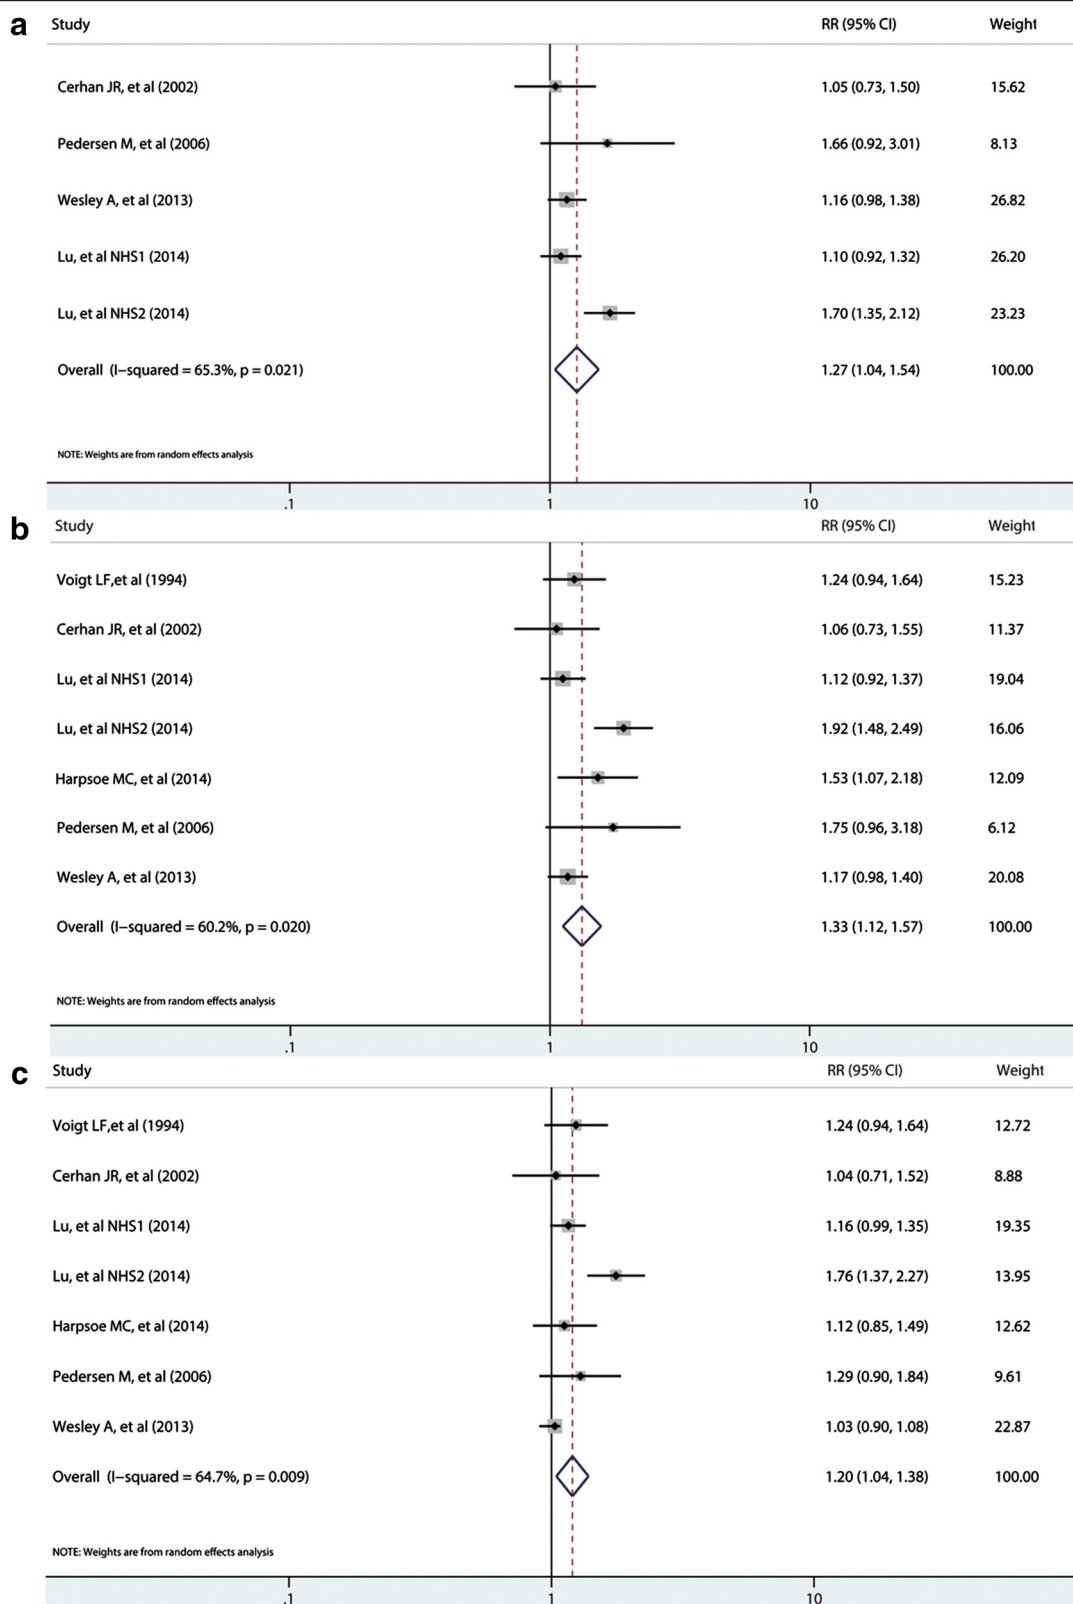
a

| Study | RR (95% CI) | Weight |
|---|---|---|
| Cerhan JR, et al (2002) | 1.05 (0.73, 1.50) | 15.62 |
| Pedersen M, et al (2006) | 1.66 (0.92, 3.01) | 8.13 |
| Wesley A, et al (2013) | 1.16 (0.98, 1.38) | 26.82 |
| Lu, et al NHS1 (2014) | 1.10 (0.92, 1.32) | 26.20 |
| Lu, et al NHS2 (2014) | 1.70 (1.35, 2.12) | 23.23 |
| Overall (I−squared = 65.3%, p = 0.021) | 1.27 (1.04, 1.54) | 100.00 |

NOTE: Weights are from random effects analysis

.1 1 10

b

| Study | RR (95% CI) | Weight |
|---|---|---|
| Voigt LF,et al (1994) | 1.24 (0.94, 1.64) | 15.23 |
| Cerhan JR, et al (2002) | 1.06 (0.73, 1.55) | 11.37 |
| Lu, et al NHS1 (2014) | 1.12 (0.92, 1.37) | 19.04 |
| Lu, et al NHS2 (2014) | 1.92 (1.48, 2.49) | 16.06 |
| Harpsoe MC, et al (2014) | 1.53 (1.07, 2.18) | 12.09 |
| Pedersen M, et al (2006) | 1.75 (0.96, 3.18) | 6.12 |
| Wesley A, et al (2013) | 1.17 (0.98, 1.40) | 20.08 |
| Overall (I−squared = 60.2%, p = 0.020) | 1.33 (1.12, 1.57) | 100.00 |

NOTE: Weights are from random effects analysis

.1 1 10

c

| Study | RR (95% CI) | Weight |
|---|---|---|
| Voigt LF,et al (1994) | 1.24 (0.94, 1.64) | 12.72 |
| Cerhan JR, et al (2002) | 1.04 (0.71, 1.52) | 8.88 |
| Lu, et al NHS1 (2014) | 1.16 (0.99, 1.35) | 19.35 |
| Lu, et al NHS2 (2014) | 1.76 (1.37, 2.27) | 13.95 |
| Harpsoe MC, et al (2014) | 1.12 (0.85, 1.49) | 12.62 |
| Pedersen M, et al (2006) | 1.29 (0.90, 1.84) | 9.61 |
| Wesley A, et al (2013) | 1.03 (0.90, 1.08) | 22.87 |
| Overall (I−squared = 64.7%, p = 0.009) | 1.20 (1.04, 1.38) | 100.00 |

NOTE: Weights are from random effects analysis

.1 1 10